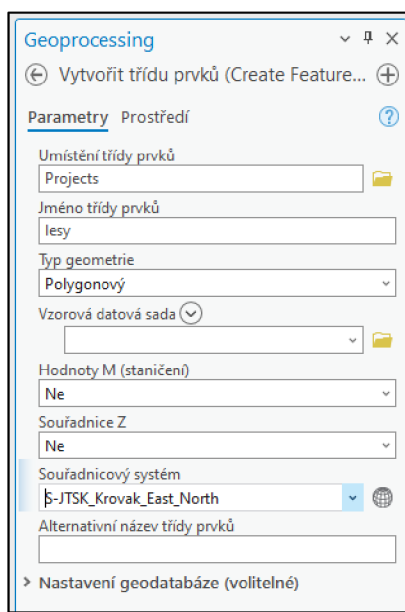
Geoprocessing

Vytvořit třídu prvků (Create Feature...

Parametry Prostředí

Umístění třídy prvků
Projects

Jméno třídy prvků
lesy

Typ geometrie
Polygonový

Vzorová datová sada

Hodnoty M (staničení)
Ne

Souřadnice Z
Ne

Souřadnicový systém
S-JTSK_Krovak_East_North

Alternativní název třídy prvků

Nastavení geodatabáze (volitelné)